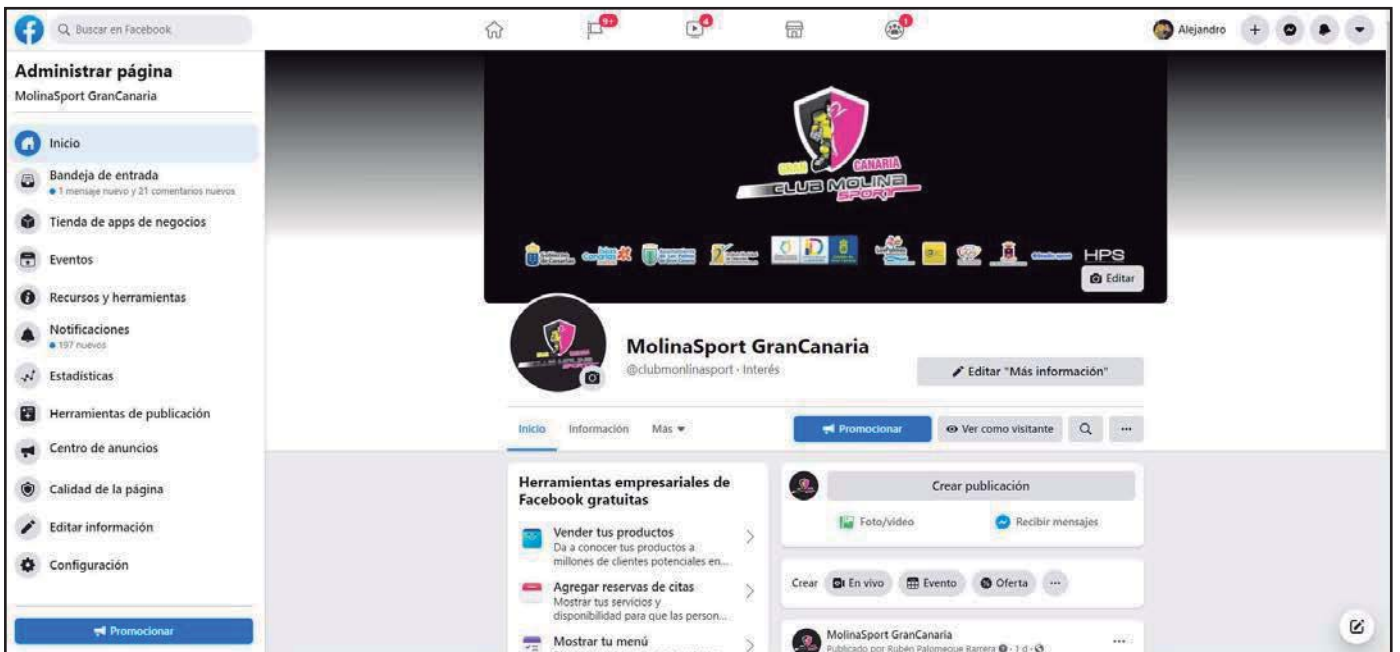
Buscar en Facebook

9+

Alejandro

Administrar página
MolinaSport GranCanaria

Inicio
Bandeja de entrada
1 mensaje nuevo y 21 comentarios nuevos
Tienda de apps de negocios
Eventos
Recursos y herramientas
Notificaciones
197 nuevos
Estadísticas
Herramientas de publicación
Centro de anuncios
Calidad de la página
Editar información
Configuración

Promocionar

GRAN CANARIA
CLUB MOLINA SPORT

HPS

Editar

MolinaSport GranCanaria
@clubmonlinasport · Interés

Editar "Más información"

Inicio Información Más

Promocionar
Ver como visitante

Herramientas empresariales de Facebook gratuitas

Vender tus productos
Da a conocer tus productos a millones de clientes potenciales en...

Agregar reservas de citas
Mostrar tus servicios y disponibilidad para que las person...

Mostrar tu menú

Crear publicación
Foto/video
Recibir mensajes

Crear En vivo Evento Oferta ···

MolinaSport GranCanaria
Publicado por Rubén Palomeque Barrera · 1 d ·